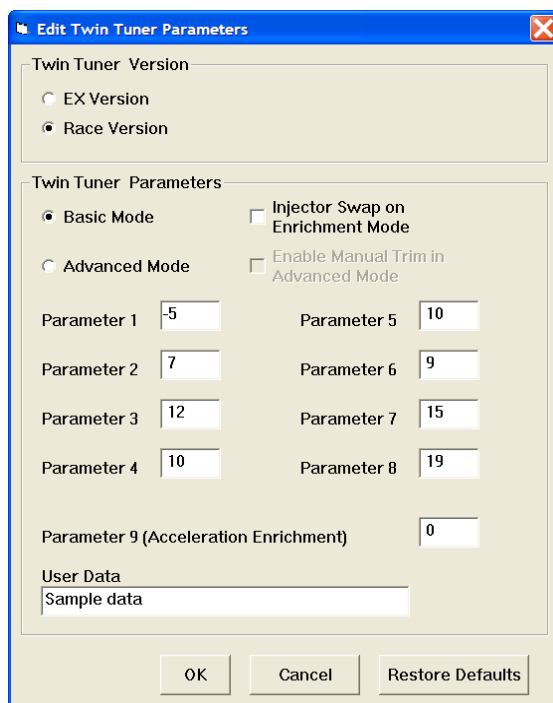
Edit Twin Tuner Parameters

Twin Tuner Version

EX Version

Race Version

Twin Tuner Parameters

Basic Mode

Injector Swap on Enrichment Mode

Advanced Mode

Enable Manual Trim in Advanced Mode

Parameter 1 -5

Parameter 5 10

Parameter 2 7

Parameter 6 9

Parameter 3 12

Parameter 7 15

Parameter 4 10

Parameter 8 19

Parameter 9 (Acceleration Enrichment) 0

User Data

Sample data

OK

Cancel

Restore Defaults